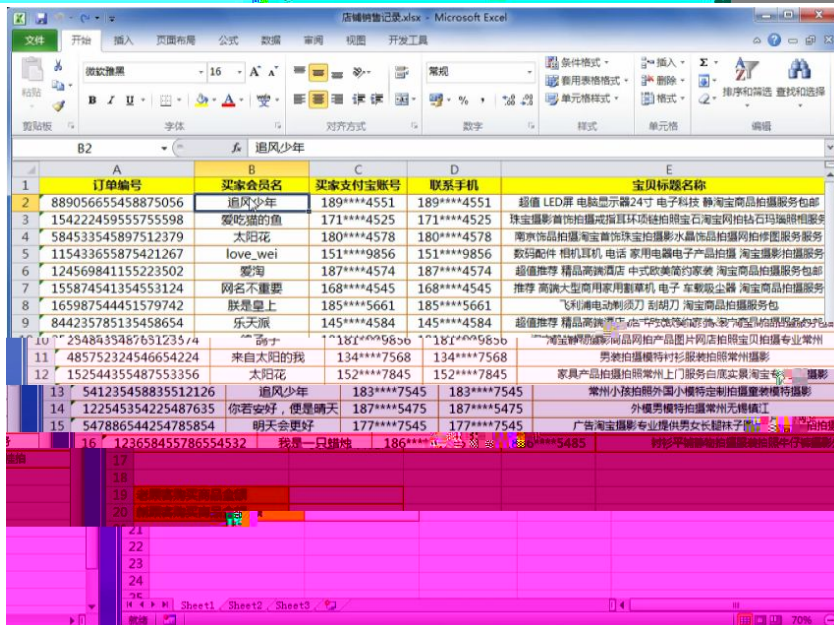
店铺销售记录.xlsx - Microsoft Excel

文件 开始 插入 页面布局 公式 数据 审阅 视图 开发工具

微软雅黑 16 A A
B I U 变
常规
% ,
条件格式 套用表格格式 单元格样式
插入 删除 格式
Σ
排序和筛选 查找和选择
剪贴板 字体 对齐方式 数字 样式 单元格 编辑

B2 fx 追风少年

| | A | B | C | D | E |
|---|---|---|---|---|---|
| 1 | 订单编号 | 买家会员名 | 买家支付宝账号 | 联系手机 | 宝贝标题名称 |
| 2 | 889056655458875056 | 追风少年 | 189****4551 | 189****4551 | 超值 LED屏 电脑显示器24寸 电子科技 静淘宝商品拍摄服务包邮 |
| 3 | 154222459555755598 | 爱吃猫的鱼 | 171****4525 | 171****4525 | 珠宝摄影首饰拍摄戒指耳环项链拍照宝石淘宝网拍钻石玛瑙翡翠服务 |
| 4 | 584533545897512379 | 太阳花 | 180****4578 | 180****4578 | 南京饰品拍摄淘宝首饰珠宝拍摄影水晶饰品拍摄网拍修图服务服务 |
| 5 | 115433655875421267 | love_wei | 151****9856 | 151****9856 | 数码配件 相机耳机 电话 家用电器电子产品拍摄 淘宝宝拍摄服务 |
| 6 | 124569841155223502 | 爱淘 | 187****4574 | 187****4574 | 超值推荐 精品高端酒店 中式欧美简约家装 淘宝商品拍摄服务包邮 |
| 7 | 155874541354553124 | 网名不重要 | 168****4545 | 168****4545 | 推荐 高端大型商用家用割草机 电子 车载吸尘器 淘宝商品拍摄服务 |
| 8 | 165987544451579742 | 朕是皇上 | 185****5661 | 185****5661 | 飞利浦电动剃须刀 刮胡刀 淘宝商品拍摄服务包 |
| 9 | 844235785135458654 | 乐天派 | 145****4584 | 145****4584 | 超值推荐 精品高端酒店 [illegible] |
| 10 | 254843548765123574 | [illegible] | 181****9856 | 181****9856 | 淘宝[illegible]网品网拍产品图片网店拍照宝贝拍摄专业常州 |
| 11 | 485752324546654224 | 来自太阳的我 | 134****7568 | 134****7568 | 男装拍摄模特衬衫服装拍照常州摄影 |
| 12 | 152544355487553356 | 太阳花 | 152****7845 | 152****7845 | 家具产品拍摄拍照常州上门服务白底实景淘宝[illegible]摄影 |
| 13 | 541235458835512126 | 追风少年 | 183****7545 | 183****7545 | 常州小孩拍照外国小模特定制拍摄童装模特摄影 |
| 14 | 122545354225487635 | 你若安好，便是晴天 | 187****5475 | 187****5475 | 外模男模特拍摄常州无锡镇江 |
| 15 | 547886544254785854 | 明天会更好 | 177****7545 | 177****7545 | 广告淘宝摄影专业提供男女长腿袜子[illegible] |
| 16 | 123658455786554532 | 我是一只蜗牛 | 186****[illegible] | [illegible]5485 | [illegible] |
| 17 | | | | | |
| 18 | | | | | |
| 19 | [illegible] | | | | |
| 20 | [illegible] | | | | |
| 21 | | | | | |
| 22 | | | | | |
| 23 | | | | | |
| 24 | | | | | |
| 25 | | | | | |

Sheet1 Sheet2 Sheet3
就绪 70%